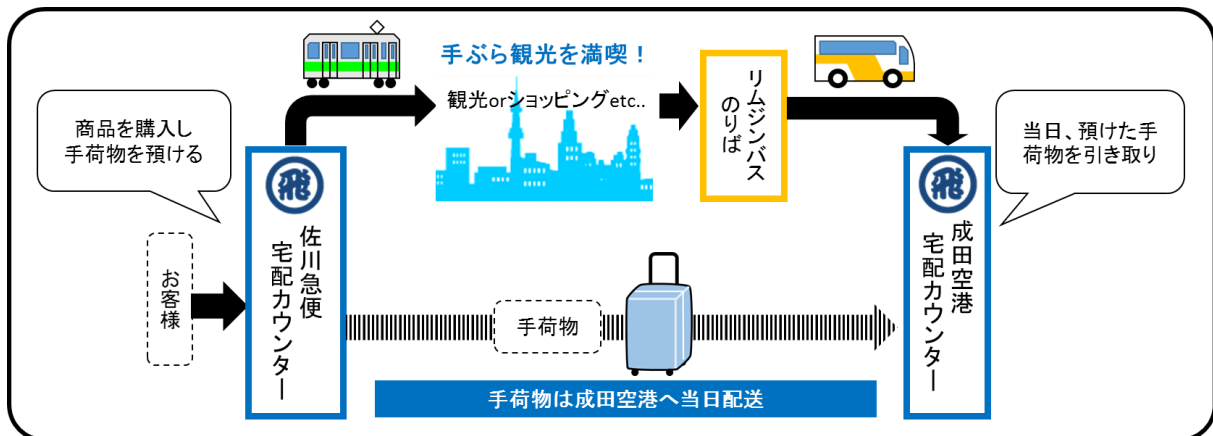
商品を購入し手荷物を預ける

お客様

飛

佐川急便
宅配カウンター

手ぶら観光を満喫！

観光orショッピングetc..

リムジンバスのりば

手荷物

手荷物は成田空港へ当日配送

当日、預けた手荷物を引き取り

飛

成田空港
宅配カウンター